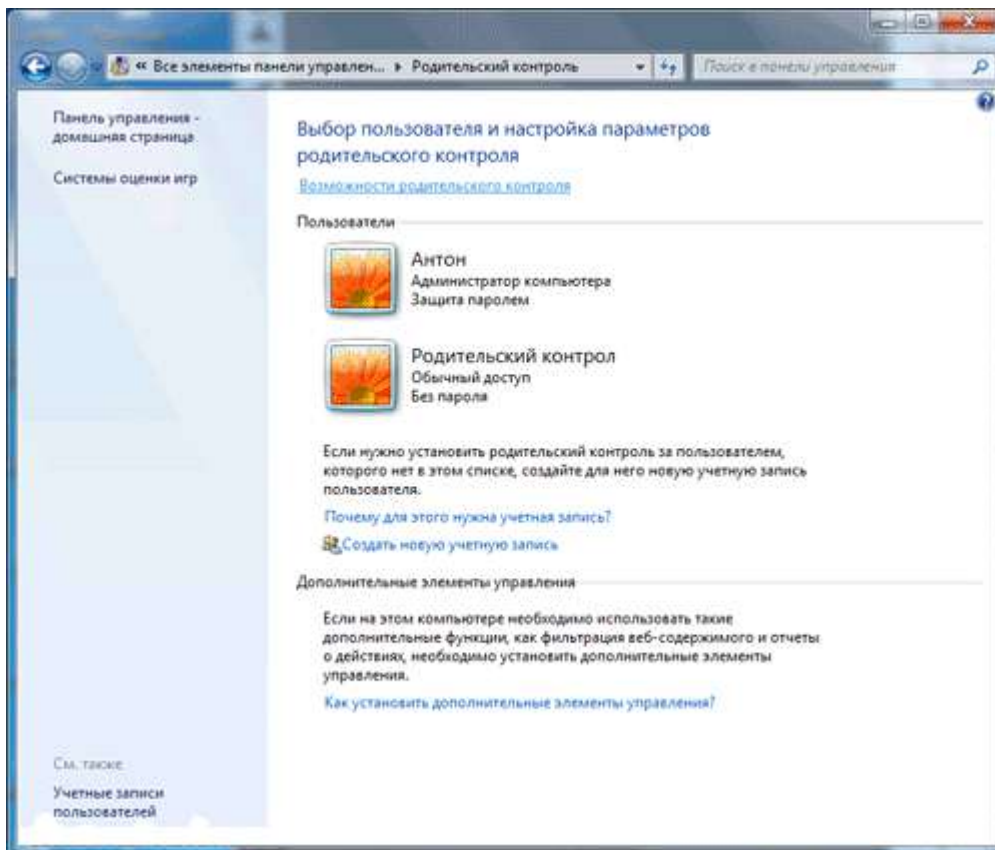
« Все элементы панели управлен... ▸ Родительский контроль

Поиск в панели управления

Панель управления - домашняя страница

Системы оценки игр

Выбор пользователя и настройка параметров родительского контроля

Возможности родительского контроля

Пользователи

Антон
Администратор компьютера
Защита паролем

Родительский контрол
Обычный доступ
Без пароля

Если нужно установить родительский контроль за пользователем, которого нет в этом списке, создайте для него новую учетную запись пользователя.

Почему для этого нужна учетная запись?

Создать новую учетную запись

Дополнительные элементы управления

Если на этом компьютере необходимо использовать такие дополнительные функции, как фильтрация веб-содержимого и отчеты о действиях, необходимо установить дополнительные элементы управления.

Как установить дополнительные элементы управления?

См. также

Учетные записи пользователей